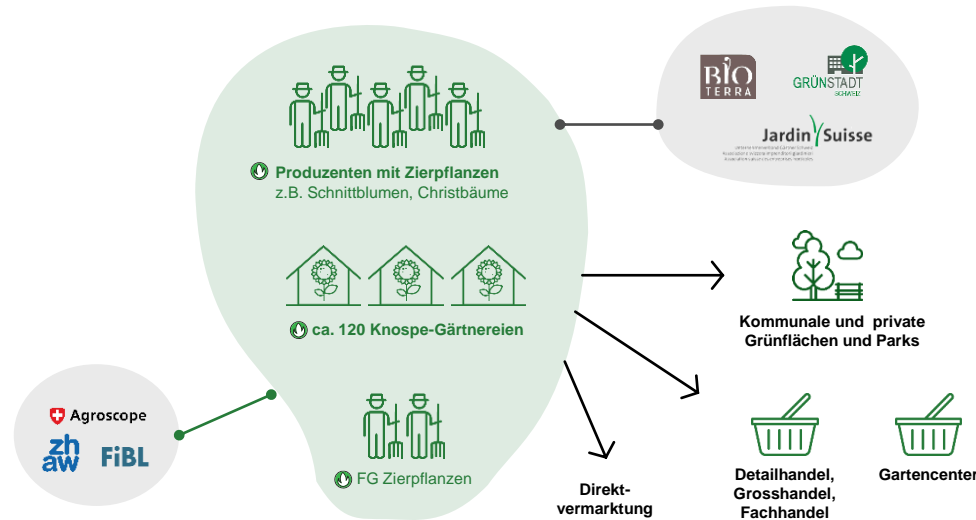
BIO TERRA

GRÜNSTADT SCHWEIZ

Jardin Suisse

Produzenten mit Zierpflanzen
z.B. Schnittblumen, Christbäume

ca. 120 Knospe-Gärtnereien

FG Zierpflanzen

Agroscope

zh aw

FiBL

Kommunale und private Grünflächen und Parks

Direktvermarktung

Detailhandel, Grosshandel, Fachhandel

Gartencenter